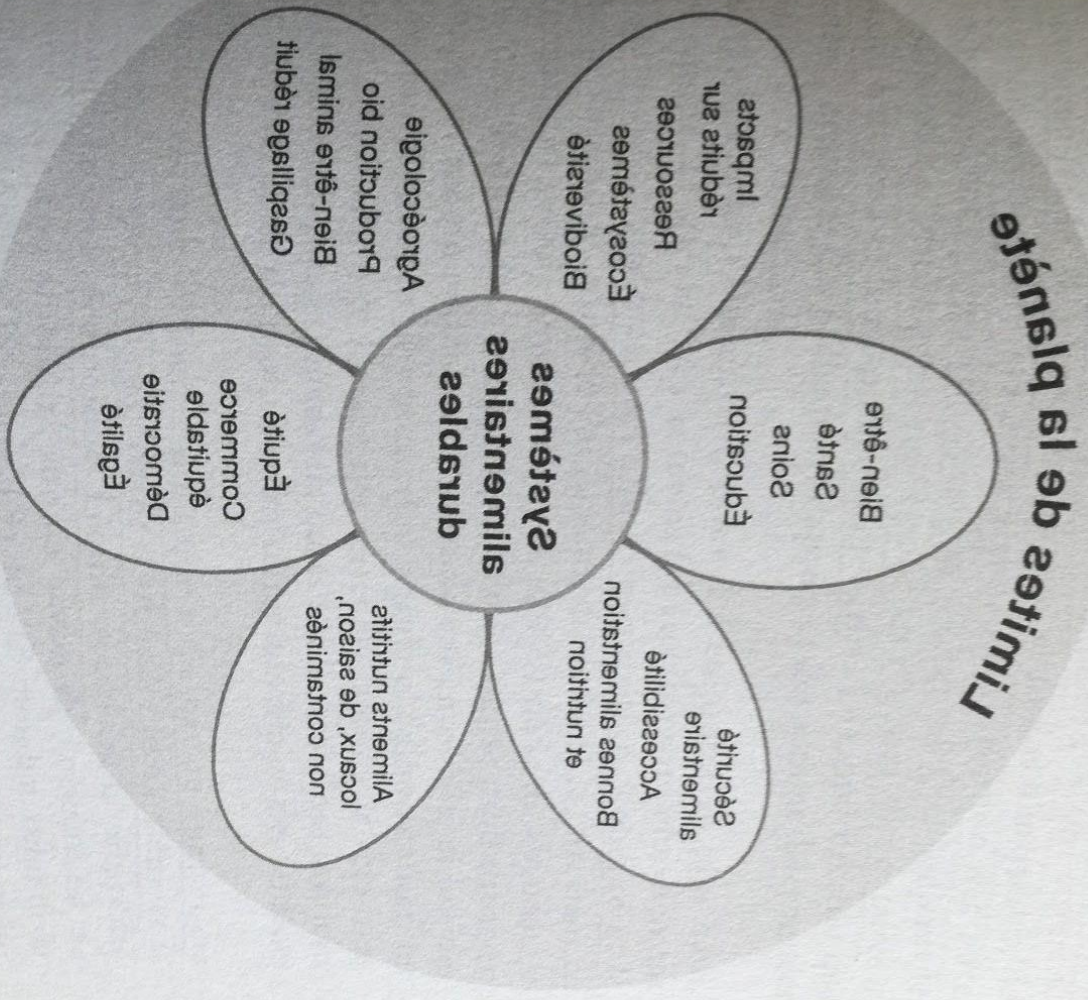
Limites de la planète

Systèmes alimentaires durables

Impacts réduits sur Ressources Écosystèmes Biodiversité

Bien-être Santé Soins Éducation

Sécurité alimentaire Accessibilité Bonnes alimentation et nutrition

Aliments nutritifs, locaux, de saison, non contaminés

Équité Commerce équitable Démocratie Égalité

Agroécologie Production bio Bien-être animal Gaspillage réduit